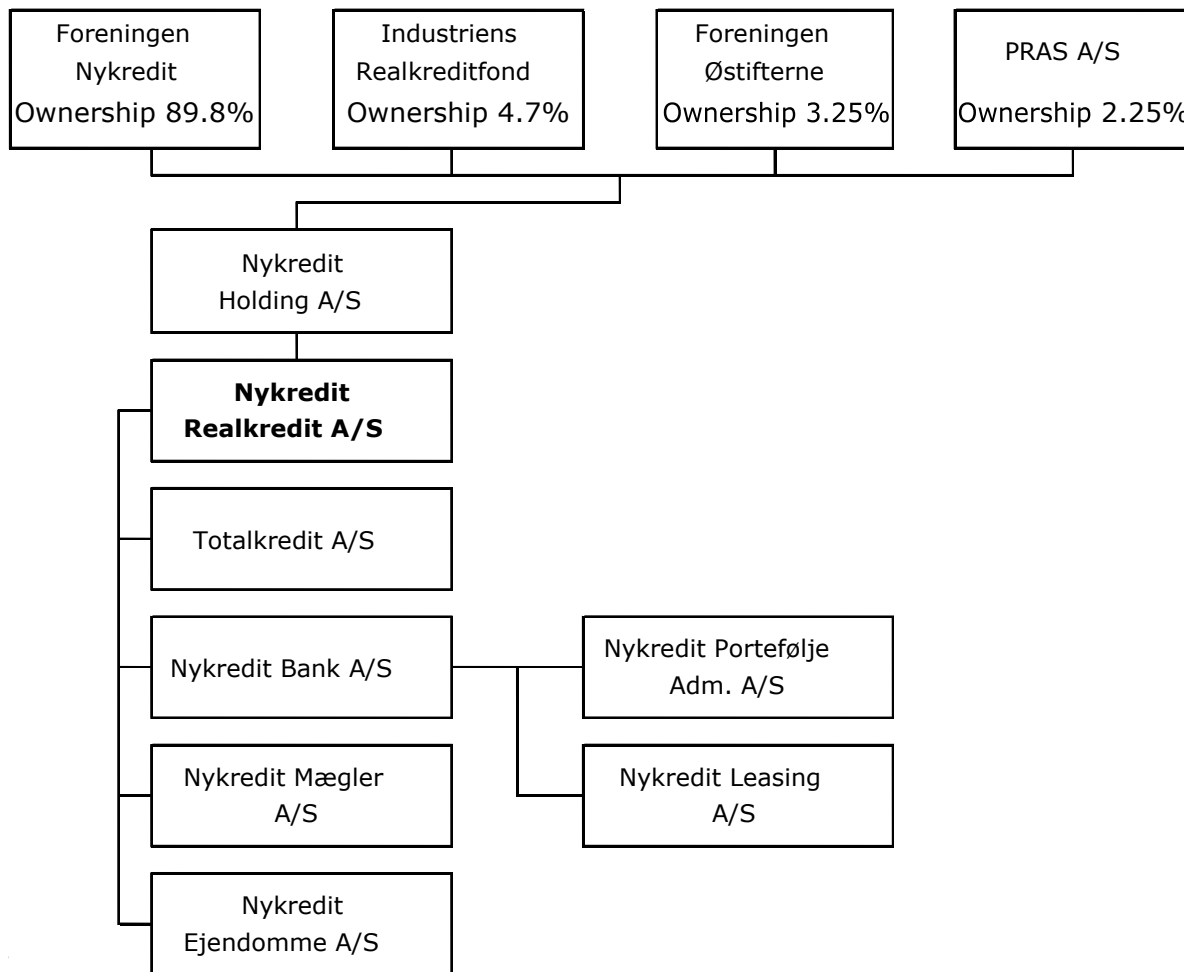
Foreningen Nykredit
Ownership 89.8%

Industriens Realkreditfond
Ownership 4.7%

Foreningen Østifterne
Ownership 3.25%

PRAS A/S
Ownership 2.25%

Nykredit Holding A/S

**Nykredit Realkredit A/S**

Totalkredit A/S

Nykredit Bank A/S

Nykredit Portefølje Adm. A/S

Nykredit Leasing A/S

Nykredit Mægler A/S

Nykredit Ejendomme A/S